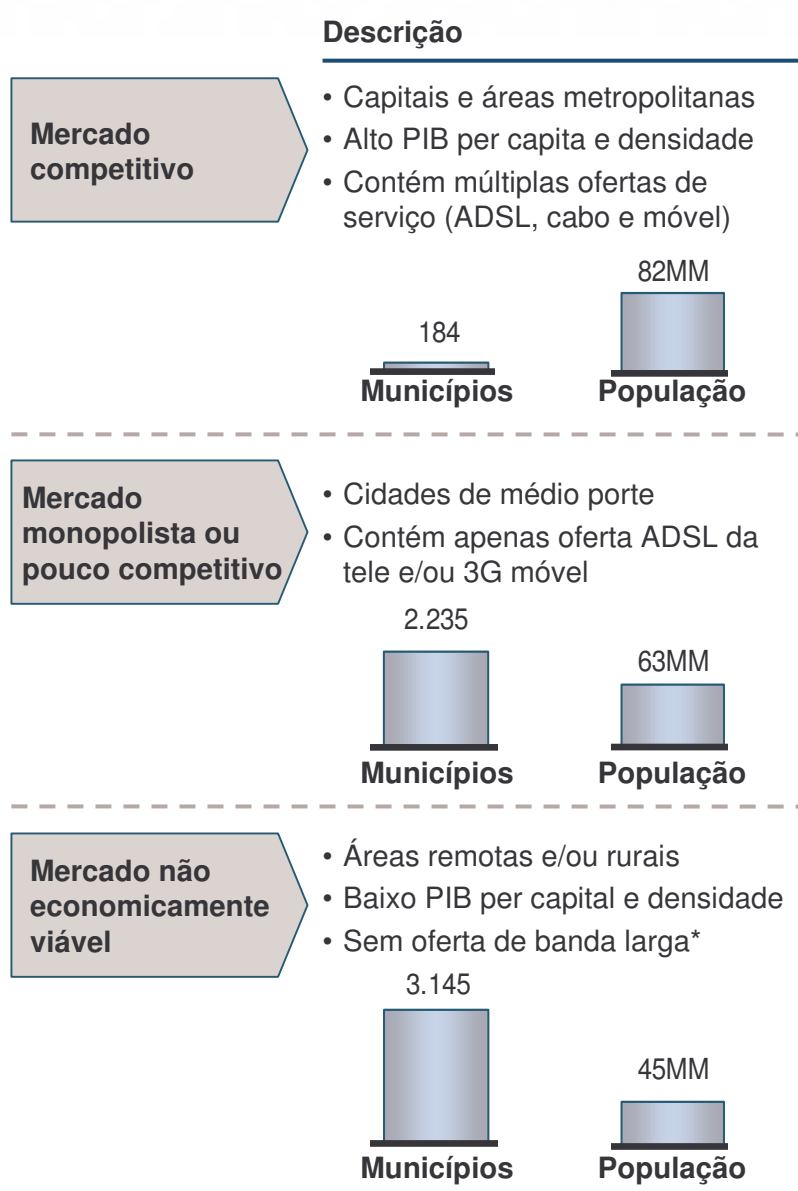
Descrição

Mercado competitivo

• Capitais e áreas metropolitanas
• Alto PIB per capita e densidade
• Contém múltiplas ofertas de serviço (ADSL, cabo e móvel)

184
Municípios

82MM
População

Mercado monopolista ou pouco competitivo

• Cidades de médio porte
• Contém apenas oferta ADSL da tele e/ou 3G móvel

2.235
Municípios

63MM
População

Mercado não economicamente viável

• Áreas remotas e/ou rurais
• Baixo PIB per capital e densidade
• Sem oferta de banda larga*

3.145
Municípios

45MM
População